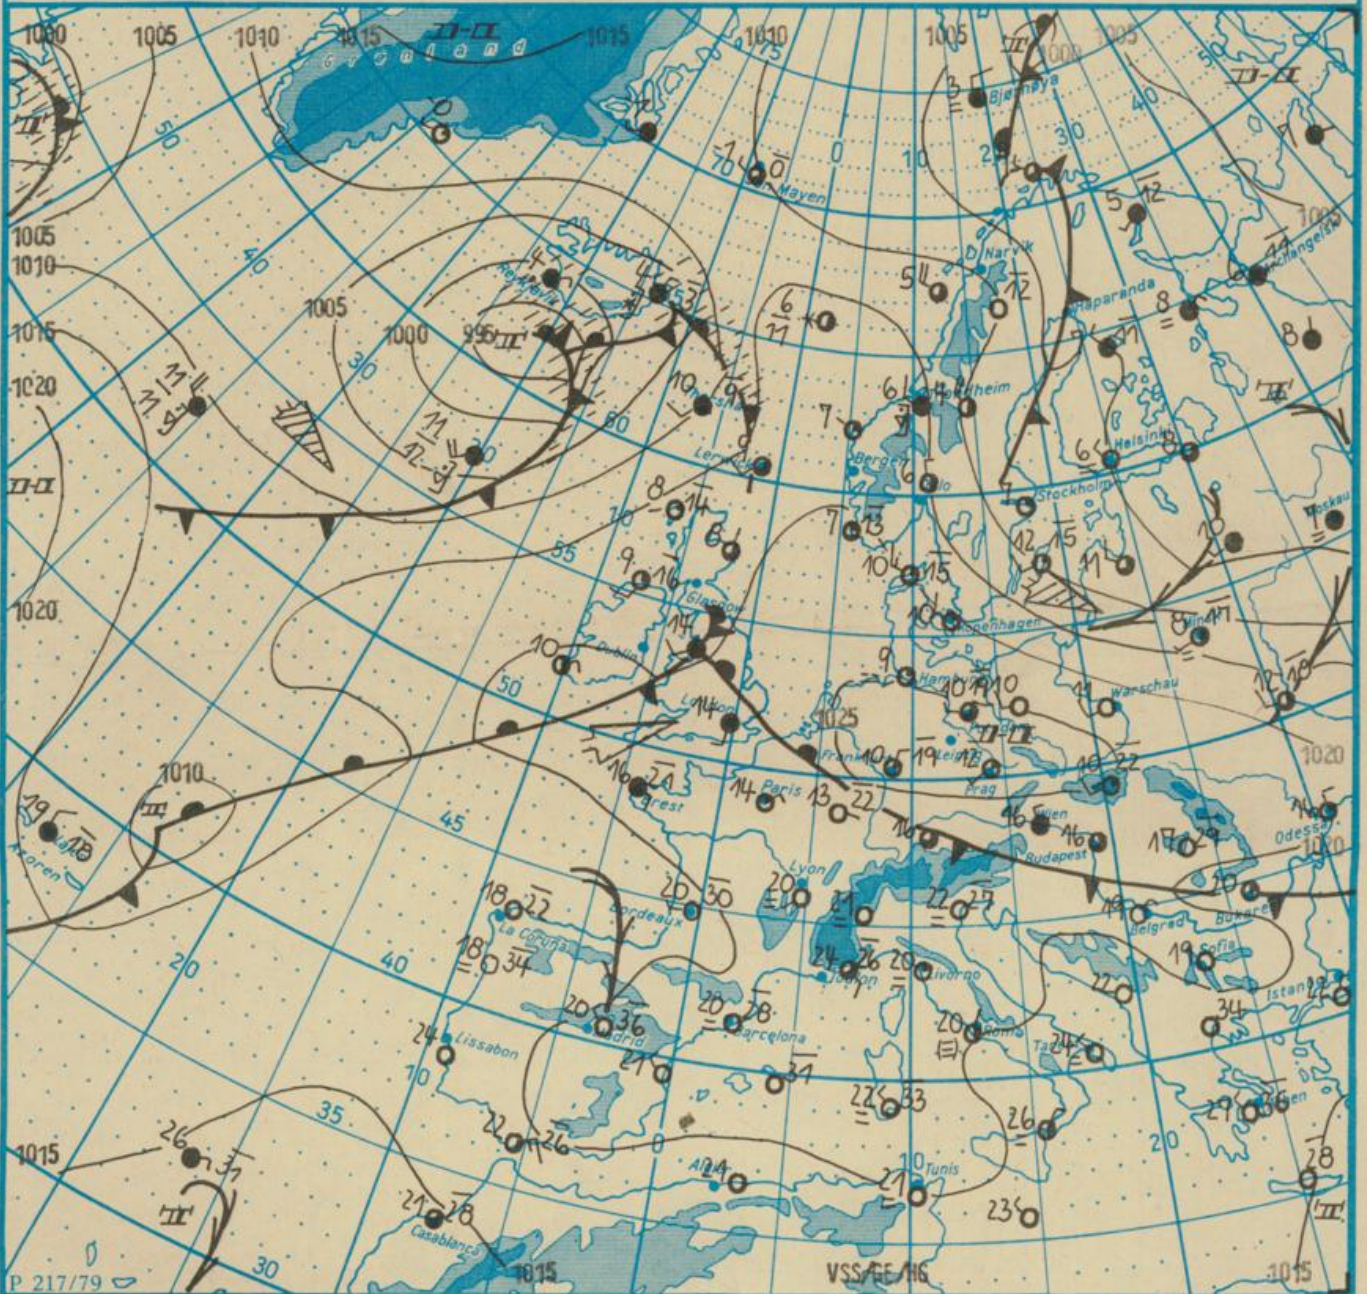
1000 1005 1010 1015 Grönland 1015 1010 1005 1000 1005

Bjørnøya Jan Mayen Narvik Haparanda Archangelsk Reykjavik Trondheim Helsinki Moskau Lerwick Bergen Oslo Stockholm Glasgow Kopenhagen Dublin Hamburg Warschau London Frankfurt Leipzig Prag Brest Paris Wien Budapest Odessa Azoren Lyon Bukarest La Coruña Bordeaux Belgrad Sofia Madrid Barcelona Ajaccio Livorno Rom Istanbul Lissabon Athen Algier Tunis Casablanca

1005 1010 1015 1020 1020 1005 1000 995 1010 1025 1020 1020 1015 1015 1015

T T T H H H

70 60 50 40 30 20 10 0 10 20 30 40 50 55 45 35 30

P. 217/79 VSS/GE/116